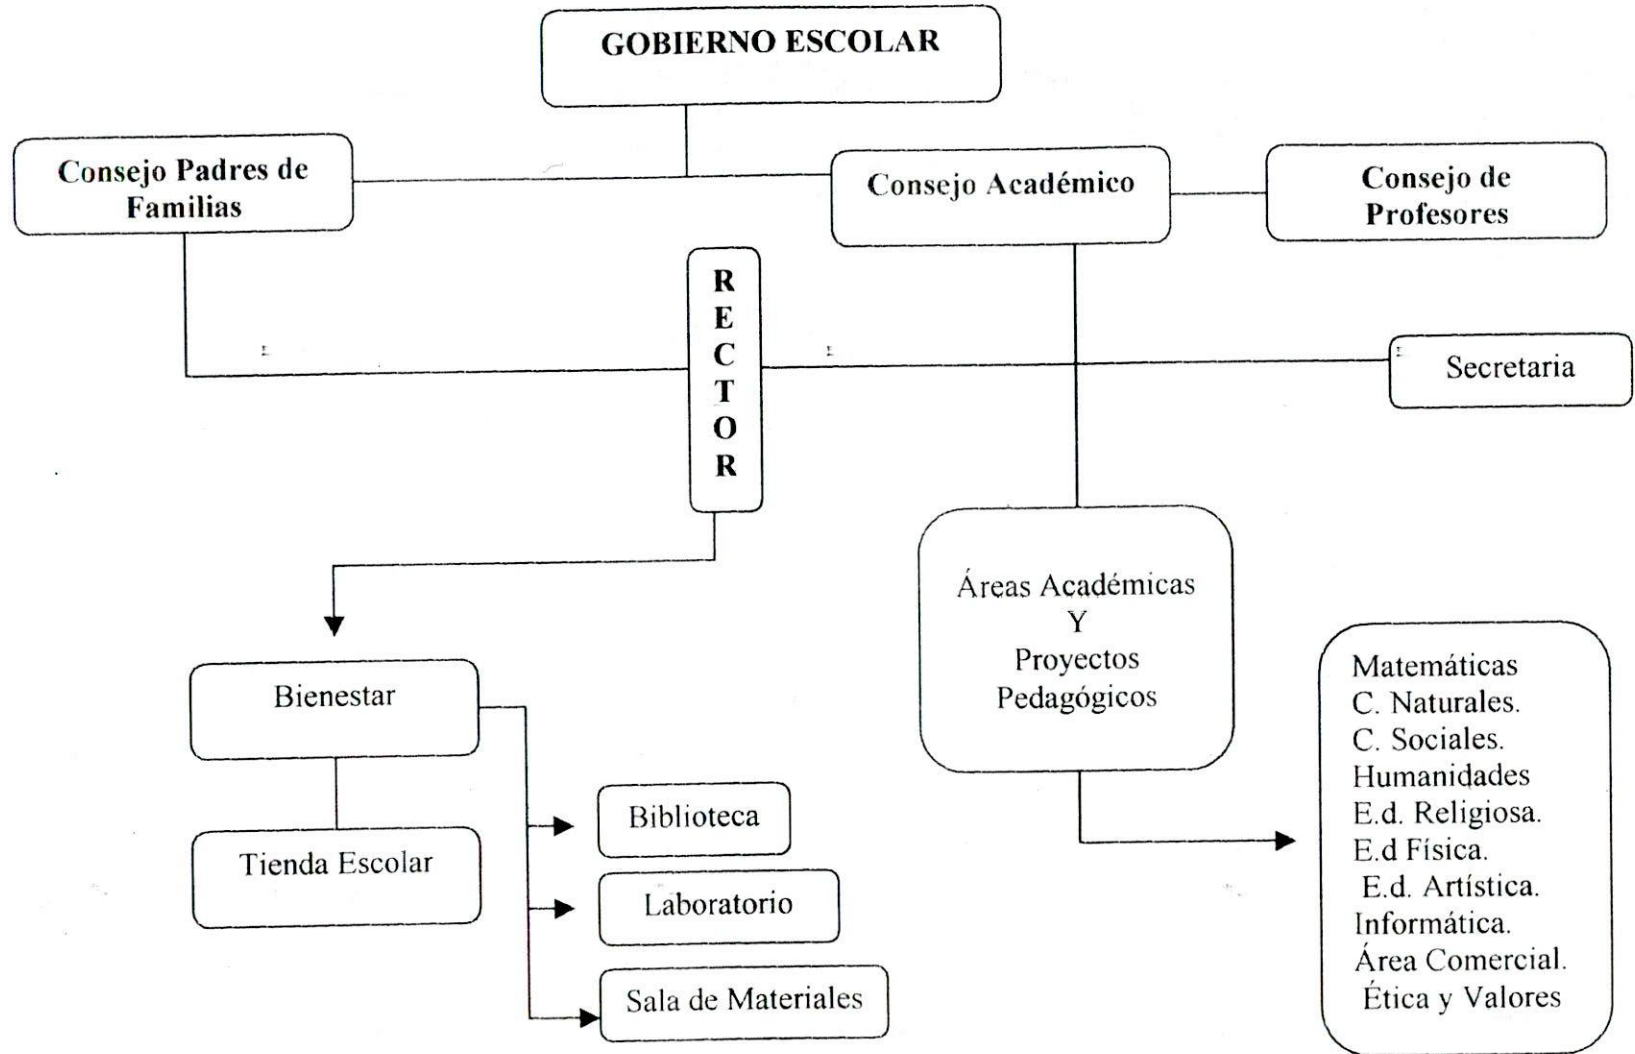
GOBIERNO ESCOLAR

Consejo Padres de Familias

Consejo Académico

Consejo de Profesores

RECTOR

Secretaria

Áreas Académicas Y Proyectos Pedagógicos

Bienestar

Tienda Escolar

Biblioteca

Laboratorio

Sala de Materiales

Matemáticas
C. Naturales.
C. Sociales.
Humanidades
E.d. Religiosa.
E.d Física.
E.d. Artística.
Informática.
Área Comercial.
Ética y Valores